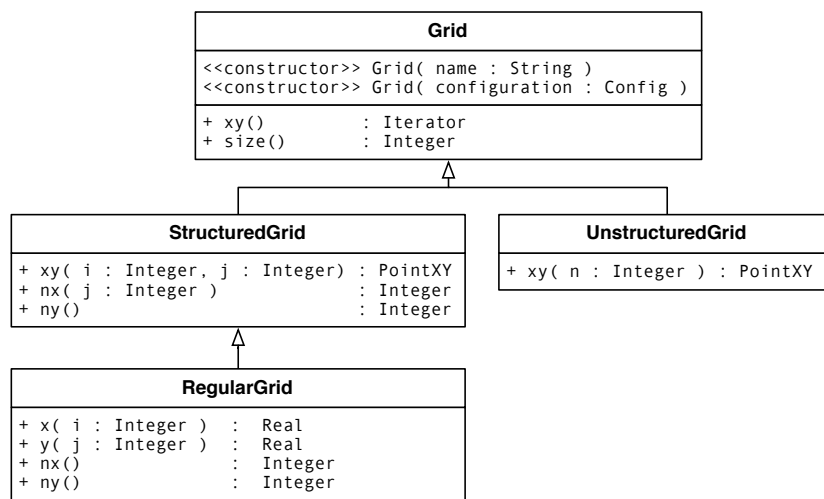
Grid

<<constructor>> Grid( name : String )
<<constructor>> Grid( configuration : Config )

+ xy() : Iterator
+ size() : Integer

StructuredGrid

+ xy( i : Integer, j : Integer) : PointXY
+ nx( j : Integer ) : Integer
+ ny() : Integer

UnstructuredGrid

+ xy( n : Integer ) : PointXY

RegularGrid

+ x( i : Integer ) : Real
+ y( j : Integer ) : Real
+ nx() : Integer
+ ny() : Integer